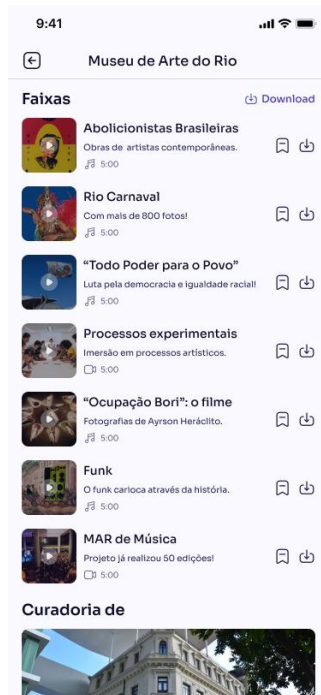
9:41

Museu de Arte do Rio

Faixas

Download

Abolicionistas Brasileiras
Obras de artistas contemporâneas.
5:00

Rio Carnaval
Com mais de 800 fotos!
5:00

"Todo Poder para o Povo"
Luta pela democracia e igualdade racial!
5:00

Processos experimentais
Imersão em processos artísticos.
5:00

"Ocupação Bori": o filme
Fotografias de Ayrson Heráclito.
5:00

Funk
O funk carioca através da história.
5:00

MAR de Música
Projeto já realizou 50 edições!
5:00

Curadoria de